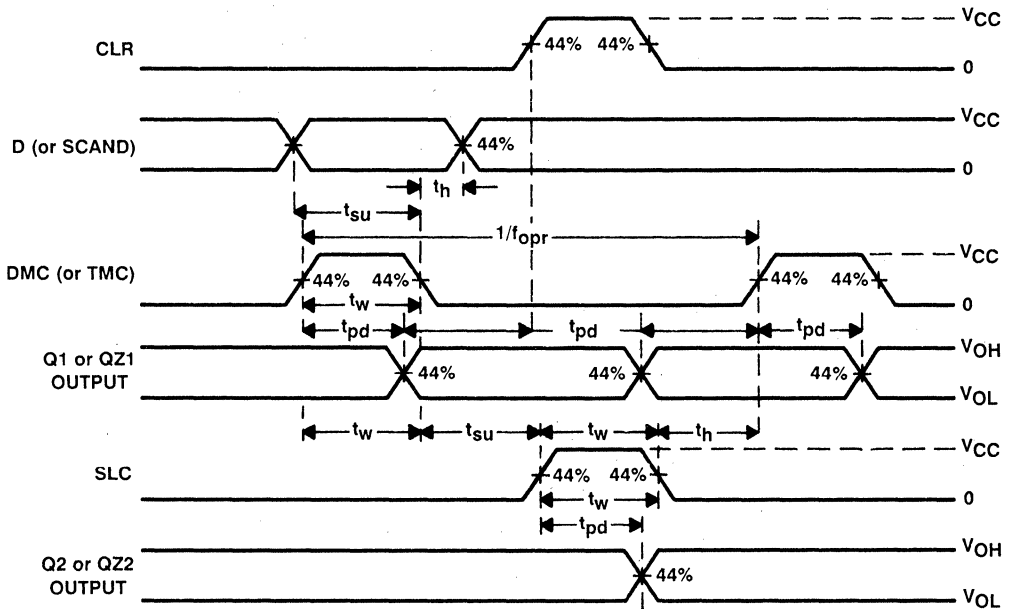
CLR

44%

44%

$V_{CC}$

0

D (or SCAND)

44%

$V_{CC}$

0

$t_h$

$t_{su}$

$1/f_{opr}$

DMC (or TMC)

44%

44%

44%

44%

$V_{CC}$

0

$t_w$

$t_{pd}$

$t_{pd}$

$t_{pd}$

Q1 or QZ1 OUTPUT

44%

44%

44%

$V_{OH}$

$V_{OL}$

$t_w$

$t_{su}$

$t_w$

$t_h$

SLC

44%

44%

$V_{CC}$

0

$t_w$

$t_{pd}$

Q2 or QZ2 OUTPUT

44%

$V_{OH}$

$V_{OL}$